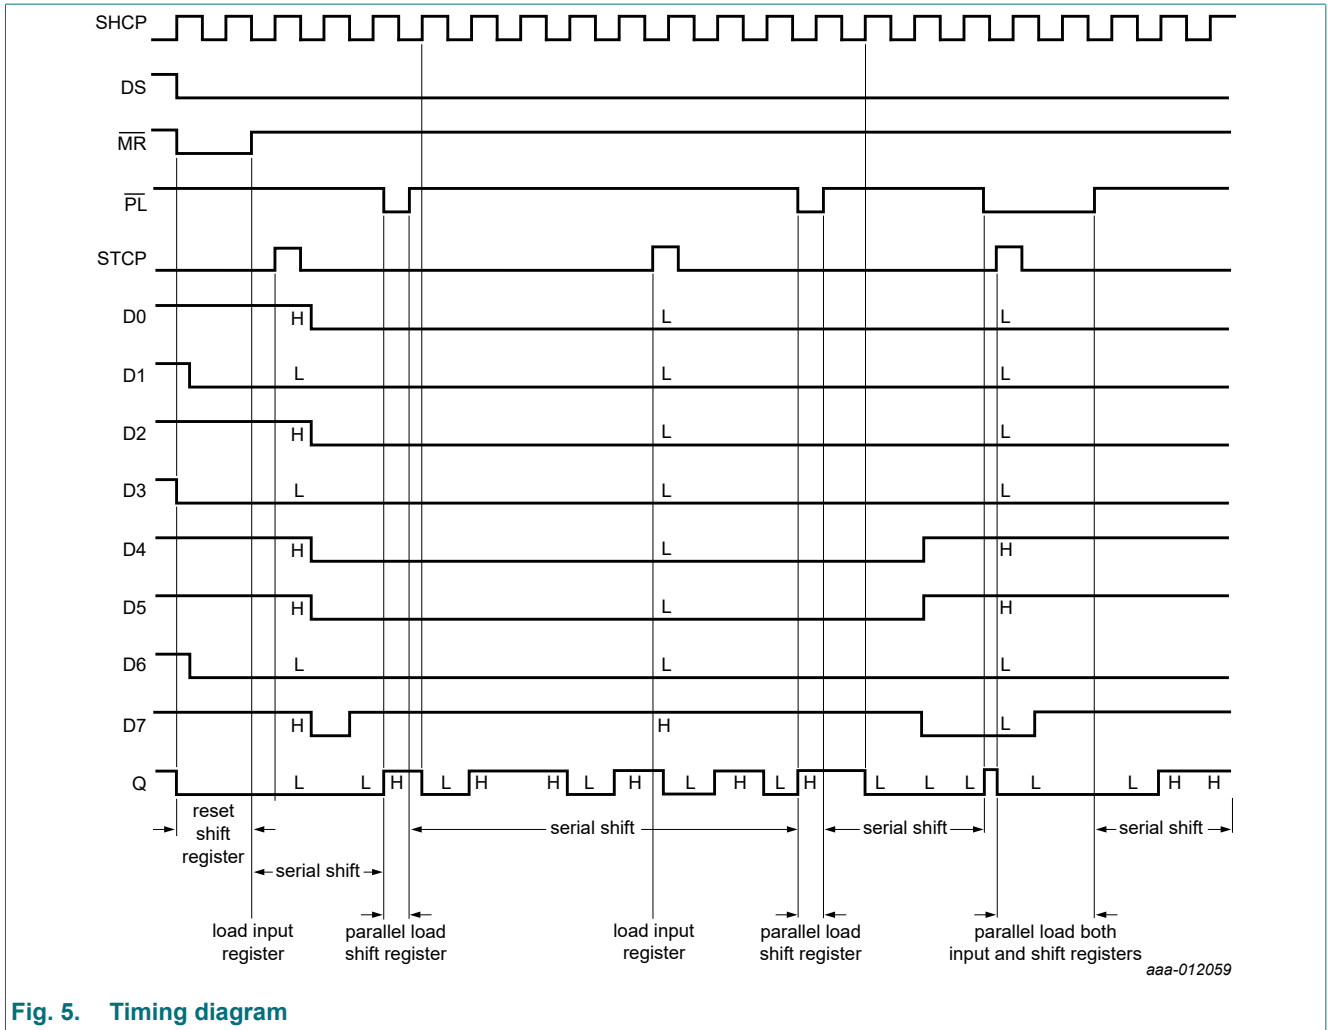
SHCP

DS

$\overline{MR}$

$\overline{PL}$

STCP

D0 H L L

D1 L L L

D2 H L L

D3 L L L

D4 H L H

D5 H L H

D6 L L L

D7 H H L

Q L L H L H H L H L H L H L L L L L H H

reset shift register

serial shift

serial shift

serial shift

serial shift

load input register

parallel load shift register

load input register

parallel load shift register

parallel load both input and shift registers

aaa-012059

Fig. 5. Timing diagram